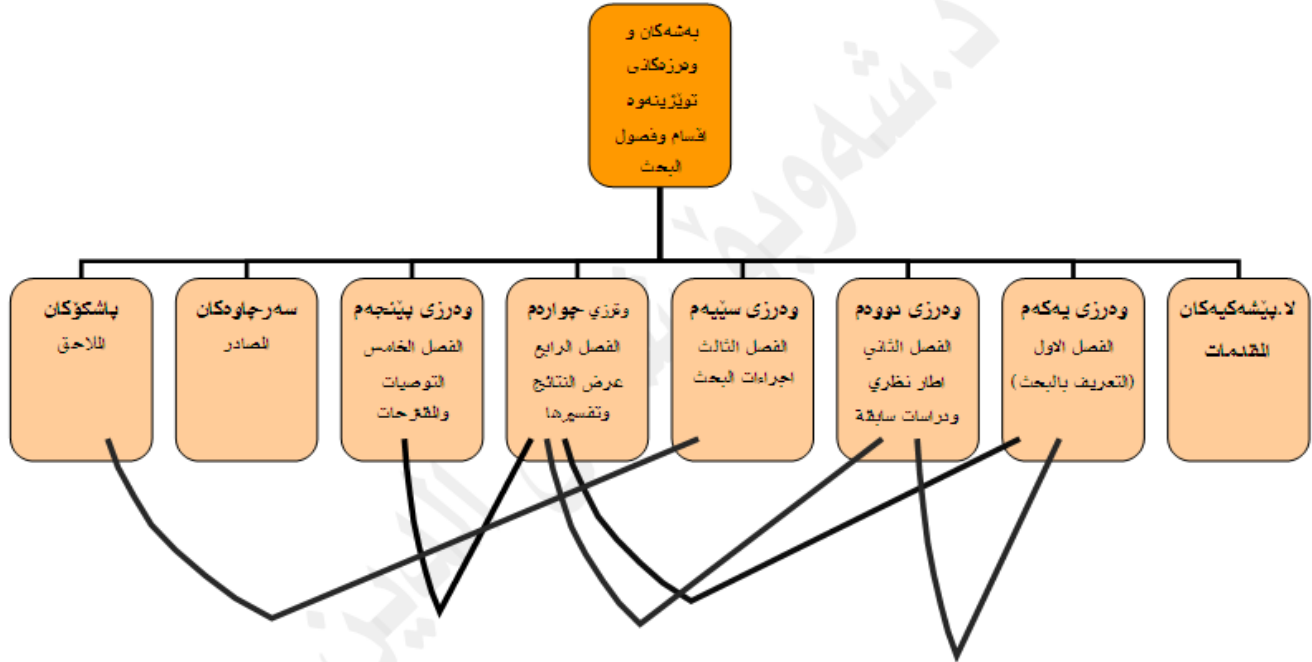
بەشەکان و وەرزەکانی توێژینەوە
اقسام وفصول البحث

لا.پێشەکیەکان
المقدمات

وەرزی یەکەم
الفصل الاول
(التعريف بالبحث)

وەرزی دووەم
الفصل الثاني
اطار نظري
ودراسات سابقة

وەرزی سێیەم
الفصل الثالث
اجراءات البحث

وەرزی چوارەم
الفصل الرابع
عرض النتائج
وتفسيرها

وەرزی پێنجەم
الفصل الخامس
التوصيات
والمقترحات

سەرچاوەکان
المصادر

پاشکۆکان
الملاحق

د.شەوبۆ عبدالله